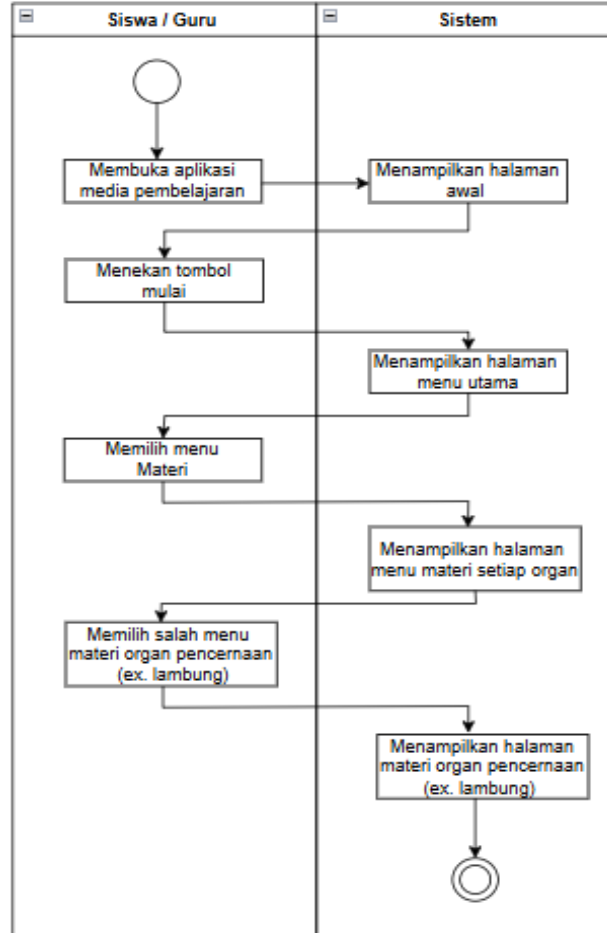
Siswa / Guru

Sistem

Membuka aplikasi media pembelajaran

Menampilkan halaman awal

Menekan tombol mulai

Menampilkan halaman menu utama

Memilih menu Materi

Menampilkan halaman menu materi setiap organ

Memilih salah menu materi organ pencernaan (ex. lambung)

Menampilkan halaman materi organ pencernaan (ex. lambung)